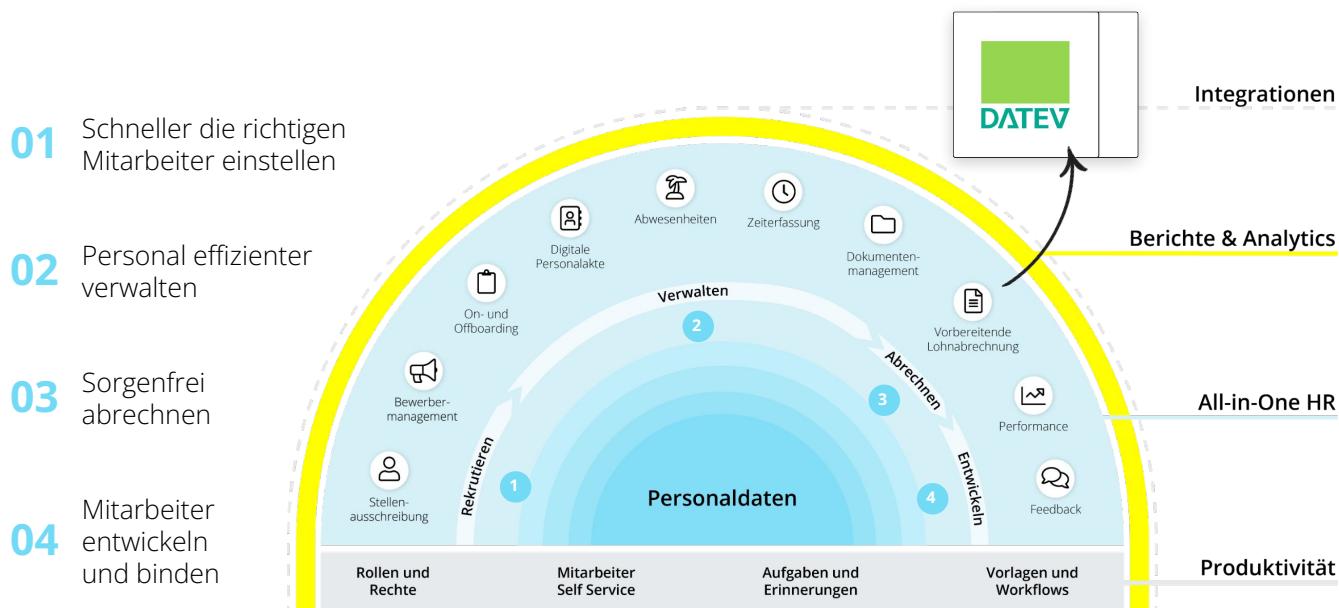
01 Schneller die richtigen Mitarbeiter einstellen

02 Personal effizienter verwalten

03 Sorgenfrei abrechnen

04 Mitarbeiter entwickeln und binden

DATEV

Integrationen

Berichte & Analytics

All-in-One HR

Produktivität

Abwesenheiten

Zeiterfassung

Digitale Personalakte

Dokumenten-management

On- und Offboarding

Vorbereitende Lohnabrechnung

Bewerber-management

Performance

Stellen-ausschreibung

Feedback

Verwalten

2

Abrechnen

3

Rekrutieren

1

Entwickeln

4

Personaldaten

Rollen und Rechte

Mitarbeiter Self Service

Aufgaben und Erinnerungen

Vorlagen und Workflows